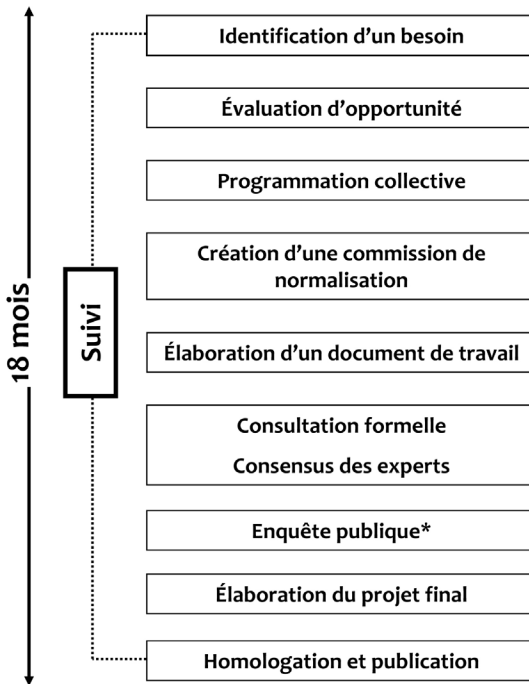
18 mois

Suivi

Identification d’un besoin

Évaluation d’opportunité

Programmation collective

Création d’une commission de normalisation

Élaboration d’un document de travail

Consultation formelle

Consensus des experts

Enquête publique*

Élaboration du projet final

Homologation et publication